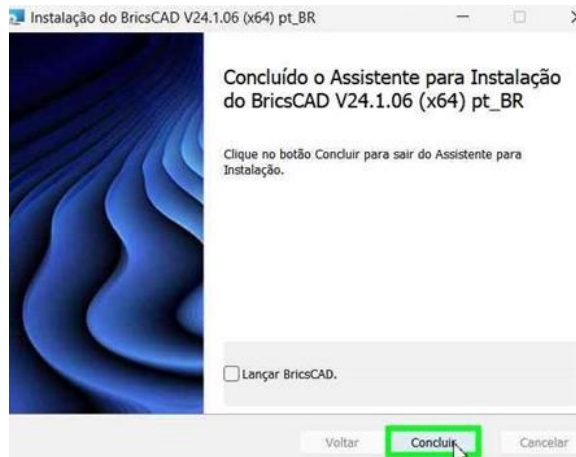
Instalação do BricsCAD V24.1.06 (x64) pt_BR

Concluído o Assistente para Instalação do BricsCAD V24.1.06 (x64) pt_BR

Clique no botão Concluir para sair do Assistente para Instalação.

Lançar BricsCAD.

Voltar
Concluir
Cancelar